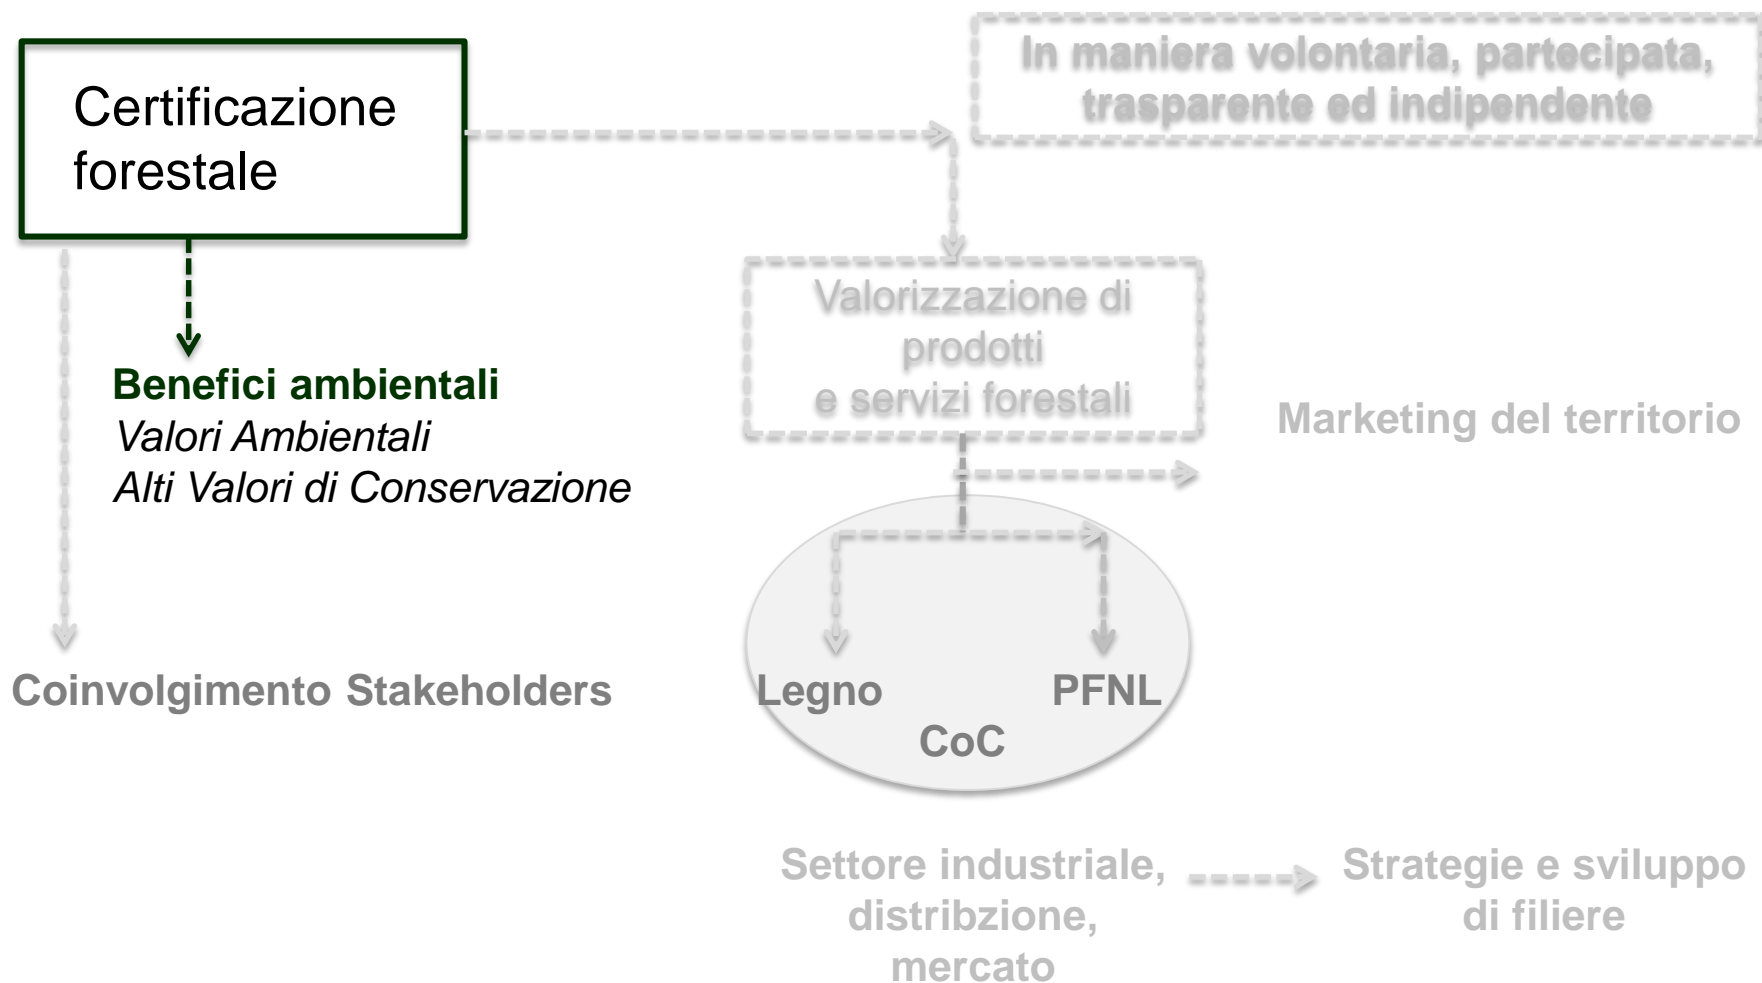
Certificazione forestale

In maniera volontaria, partecipata, trasparente ed indipendente

Benefici ambientali
*Valori Ambientali*
*Alti Valori di Conservazione*

Valorizzazione di prodotti
e servizi forestali

Marketing del territorio

Coinvolgimento Stakeholders

Legno

PFNL

CoC

Settore industriale, distribzione, mercato

Strategie e sviluppo di filiere